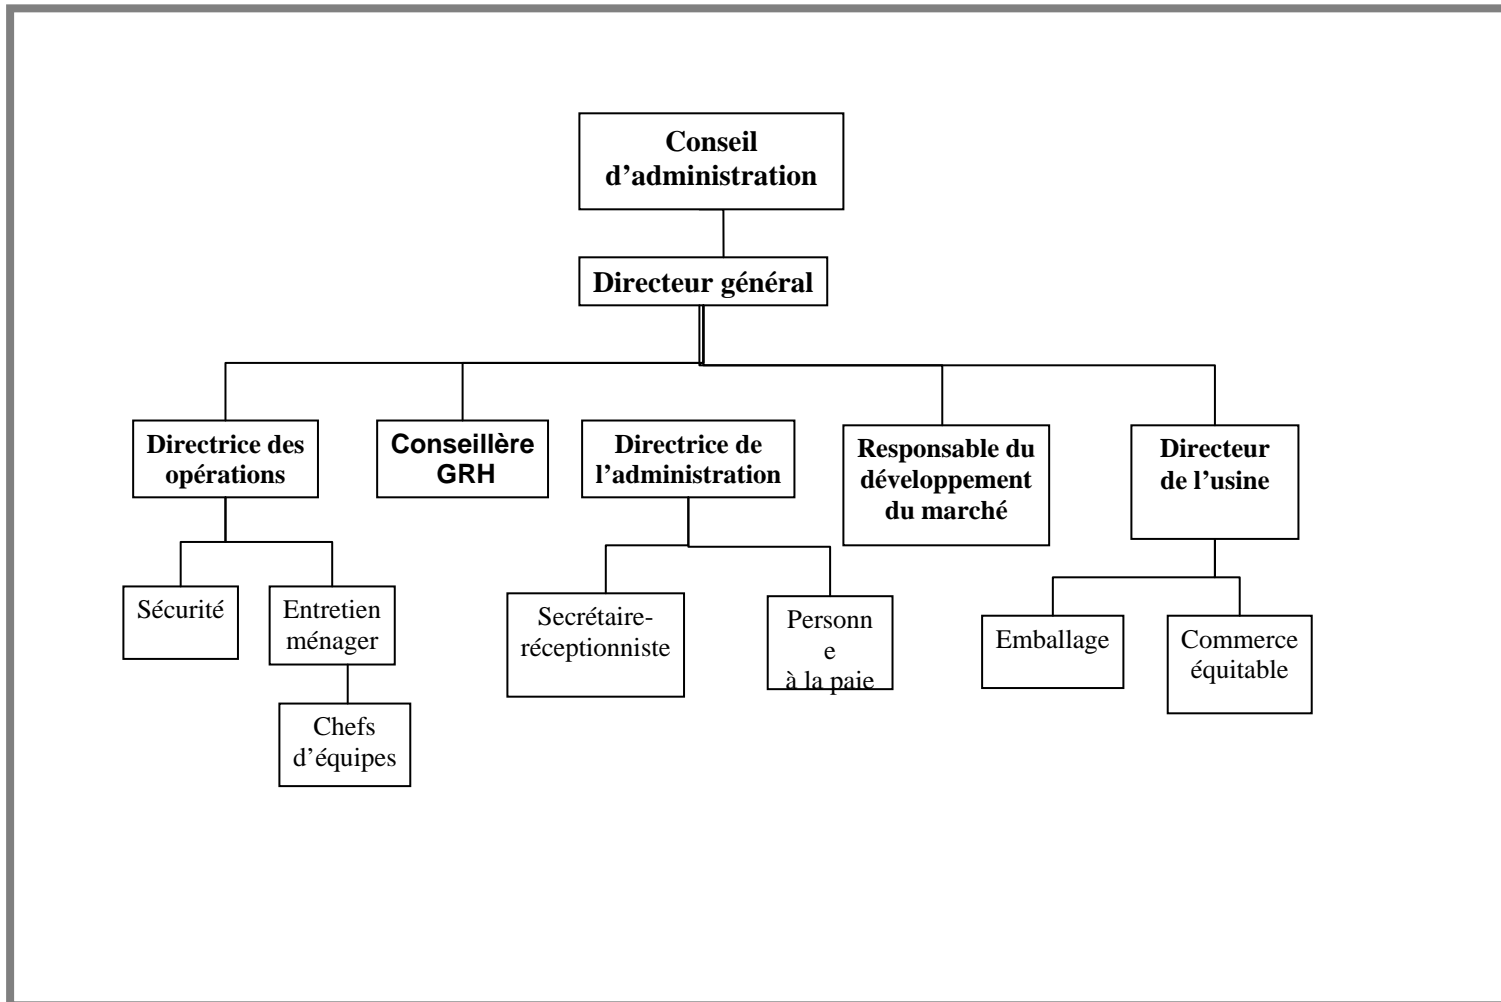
Conseil d'administration

Directeur général

Directrice des opérations

Conseillère GRH

Directrice de l'administration

Responsable du développement du marché

Directeur de l'usine

Sécurité

Entretien ménager

Chefs d'équipes

Secrétaire-réceptionniste

Personn e à la paie

Emballage

Commerce équitable